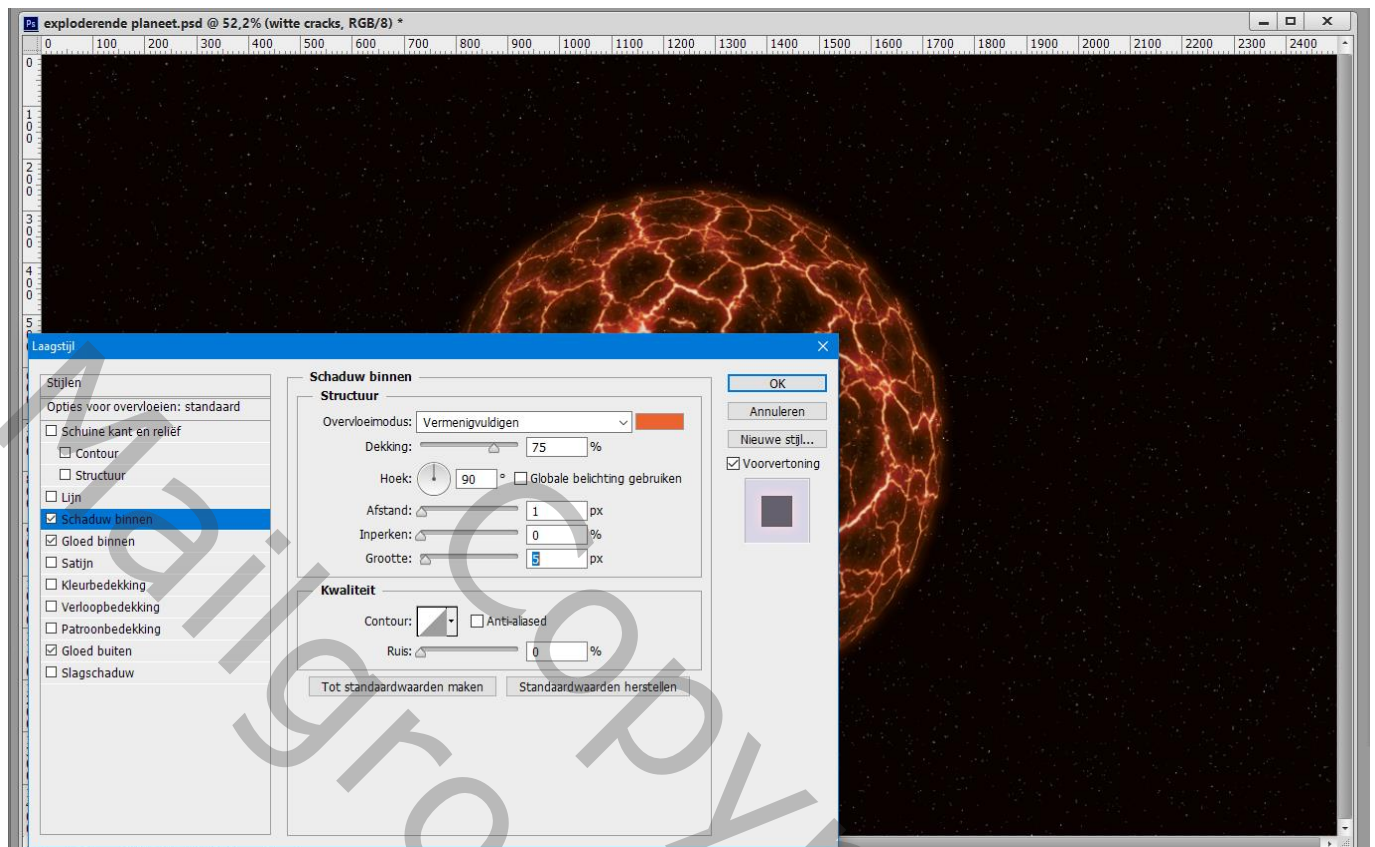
Ps exploderende planeet.psd @ 52,2% (witte cracks, RGB/8) *

0 100 200 300 400 500 600 700 800 900 1000 1100 1200 1300 1400 1500 1600 1700 1800 1900 2000 2100 2200 2300 2400

0
100
200
300
400
5

Laagstijl

Stijlen
Opties voor overvloeien: standaard
☐ Schuine kant en reliëf
☐ Contour
☐ Structuur
☐ Lijn
☑ Schaduw binnen
☑ Gloed binnen
☐ Satijn
☐ Kleurbedekking
☐ Verloopbedekking
☐ Patroonbedekking
☑ Gloed buiten
☐ Slagschaduw

Schaduw binnen
Structuur
Overvloeimodus: Vermenigvuldigen
Dekking: 75 %
Hoek: 90 ° ☐ Globale belichting gebruiken
Afstand: 1 px
Inperken: 0 %
Grootte: 5 px

Kwaliteit
Contour: ☐ Anti-aliased
Ruis: 0 %

Tot standaardwaarden maken
Standaardwaarden herstellen

OK
Annuleren
Nieuwe stijl...
☑ Voorvertoning

Maligrou Copy